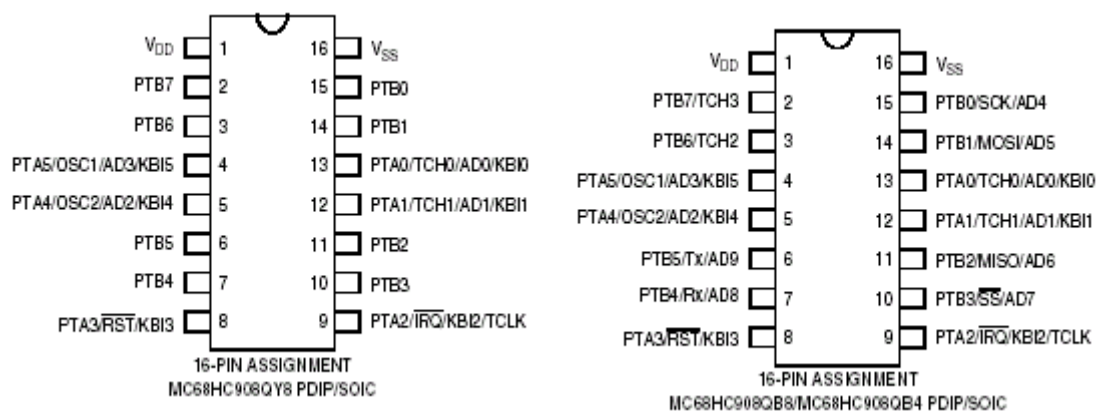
$V_{DD}$ 1
PTB7 2
PTB6 3
PTA5/OSC1/AD3/KBI5 4
PTA4/OSC2/AD2/KBI4 5
PTB5 6
PTB4 7
PTA3/$\overline{RST}$/KBI3 8

16 $V_{SS}$
15 PTB0
14 PTB1
13 PTA0/TCH0/AD0/KBI0
12 PTA1/TCH1/AD1/KBI1
11 PTB2
10 PTB3
9 PTA2/$\overline{IRQ}$/KBI2/TCLK

16-PIN ASSIGNMENT
MC68HC908QY8 PDIP/SOIC

$V_{DD}$ 1
PTB7/TCH3 2
PTB6/TCH2 3
PTA5/OSC1/AD3/KBI5 4
PTA4/OSC2/AD2/KBI4 5
PTB5/Tx/AD9 6
PTB4/Rx/AD8 7
PTA3/$\overline{RST}$/KBI3 8

16 $V_{SS}$
15 PTB0/SCK/AD4
14 PTB1/MOSI/AD5
13 PTA0/TCH0/AD0/KBI0
12 PTA1/TCH1/AD1/KBI1
11 PTB2/MISO/AD6
10 PTB3/$\overline{SS}$/AD7
9 PTA2/$\overline{IRQ}$/KBI2/TCLK

16-PIN ASSIGNMENT
MC68HC908QB8/MC68HC908QB4 PDIP/SOIC